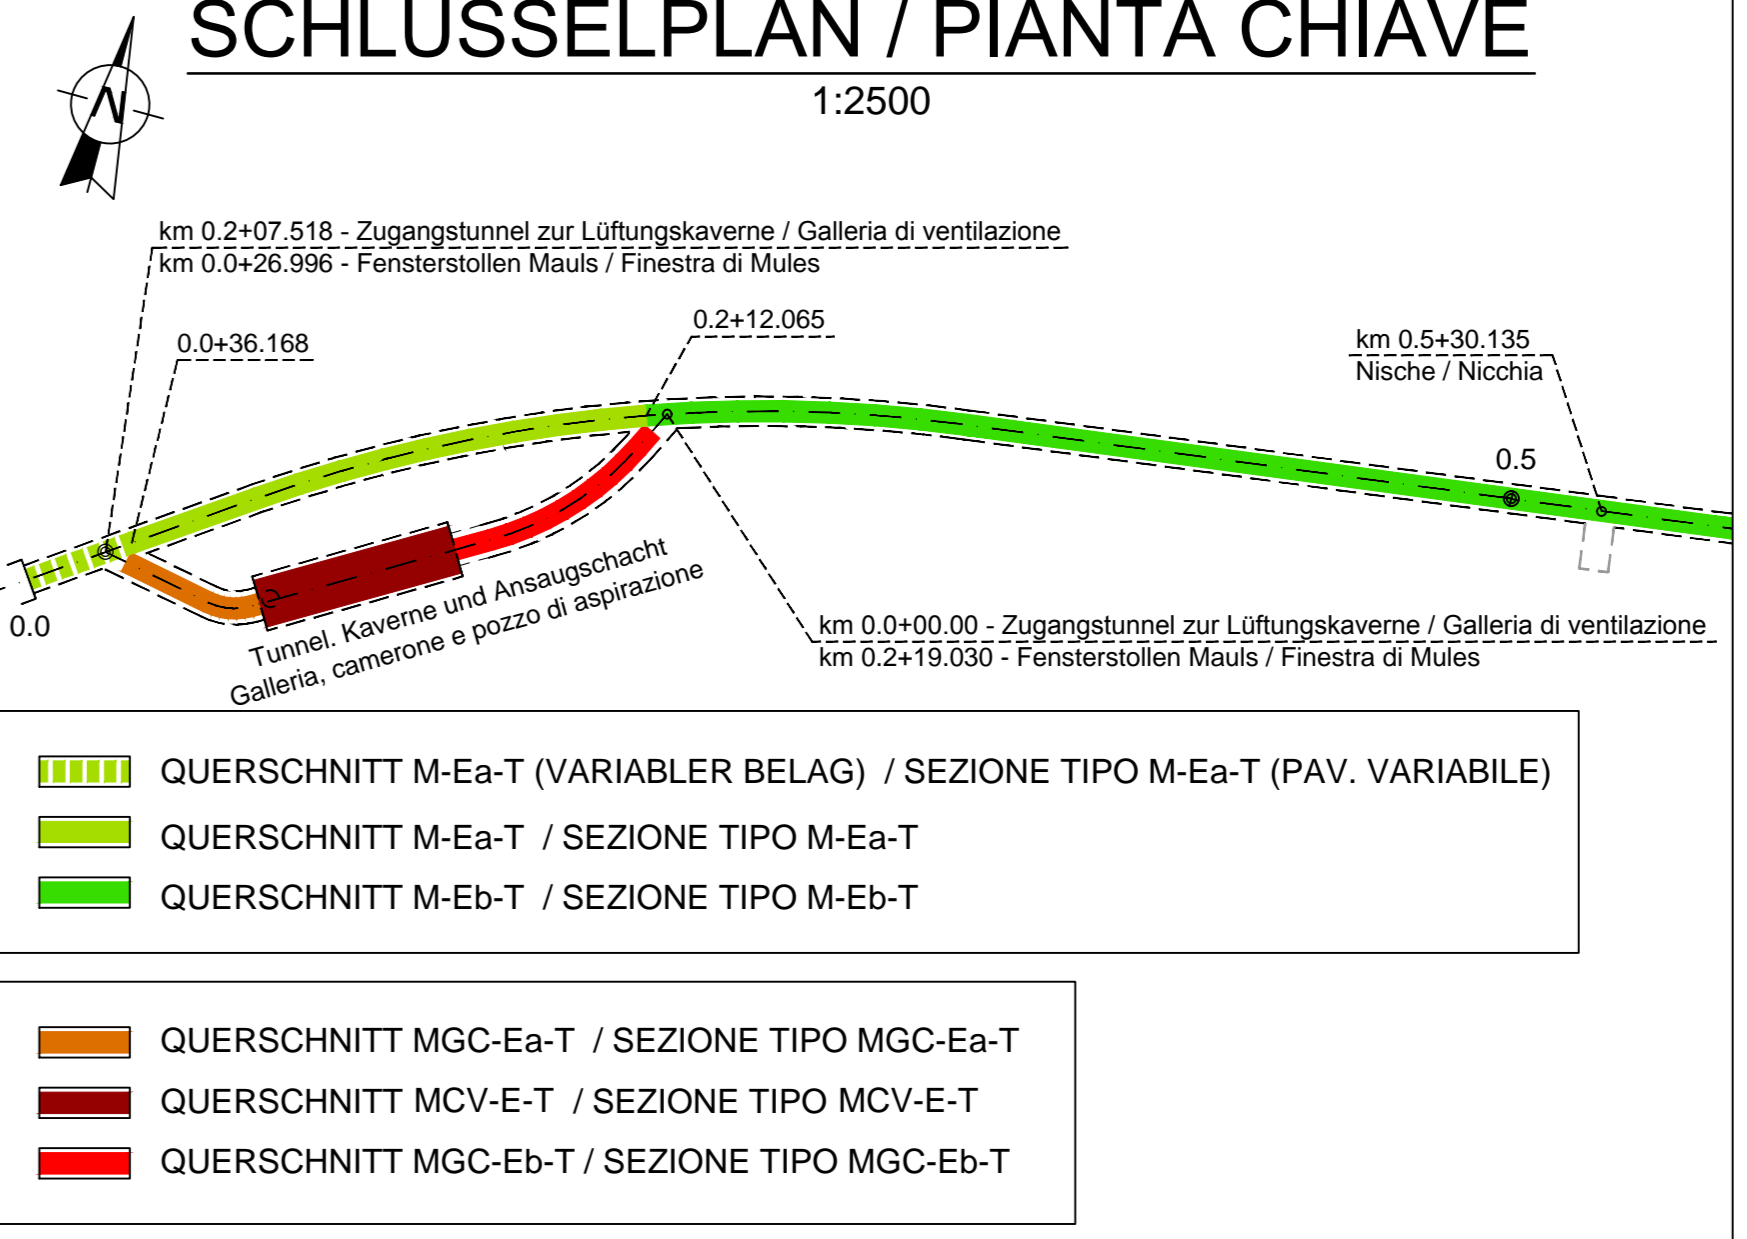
SCHLUSSELPLAN / PIANTA CHIAVE
1:2500

N

km 0.2+07.518 - Zugangstunnel zur Lüftungskaverne / Galleria di ventilazione
km 0.0+26.996 - Fensterstollen Mauls / Finestra di Mules

0.0+36.168

0.2+12.065

km 0.5+30.135
Nische / Nicchia

0.5

0.0

Tunnel. Kaverne und Ansaugschacht
Galleria, camerone e pozzo di aspirazione

km 0.0+00.00 - Zugangstunnel zur Lüftungskaverne / Galleria di ventilazione
km 0.2+19.030 - Fensterstollen Mauls / Finestra di Mules

QUERSCHNITT M-Ea-T (VARIABLER BELAG) / SEZIONE TIPO M-Ea-T (PAV. VARIABILE)
QUERSCHNITT M-Ea-T / SEZIONE TIPO M-Ea-T
QUERSCHNITT M-Eb-T / SEZIONE TIPO M-Eb-T

QUERSCHNITT MGC-Ea-T / SEZIONE TIPO MGC-Ea-T
QUERSCHNITT MCV-E-T / SEZIONE TIPO MCV-E-T
QUERSCHNITT MGC-Eb-T / SEZIONE TIPO MGC-Eb-T